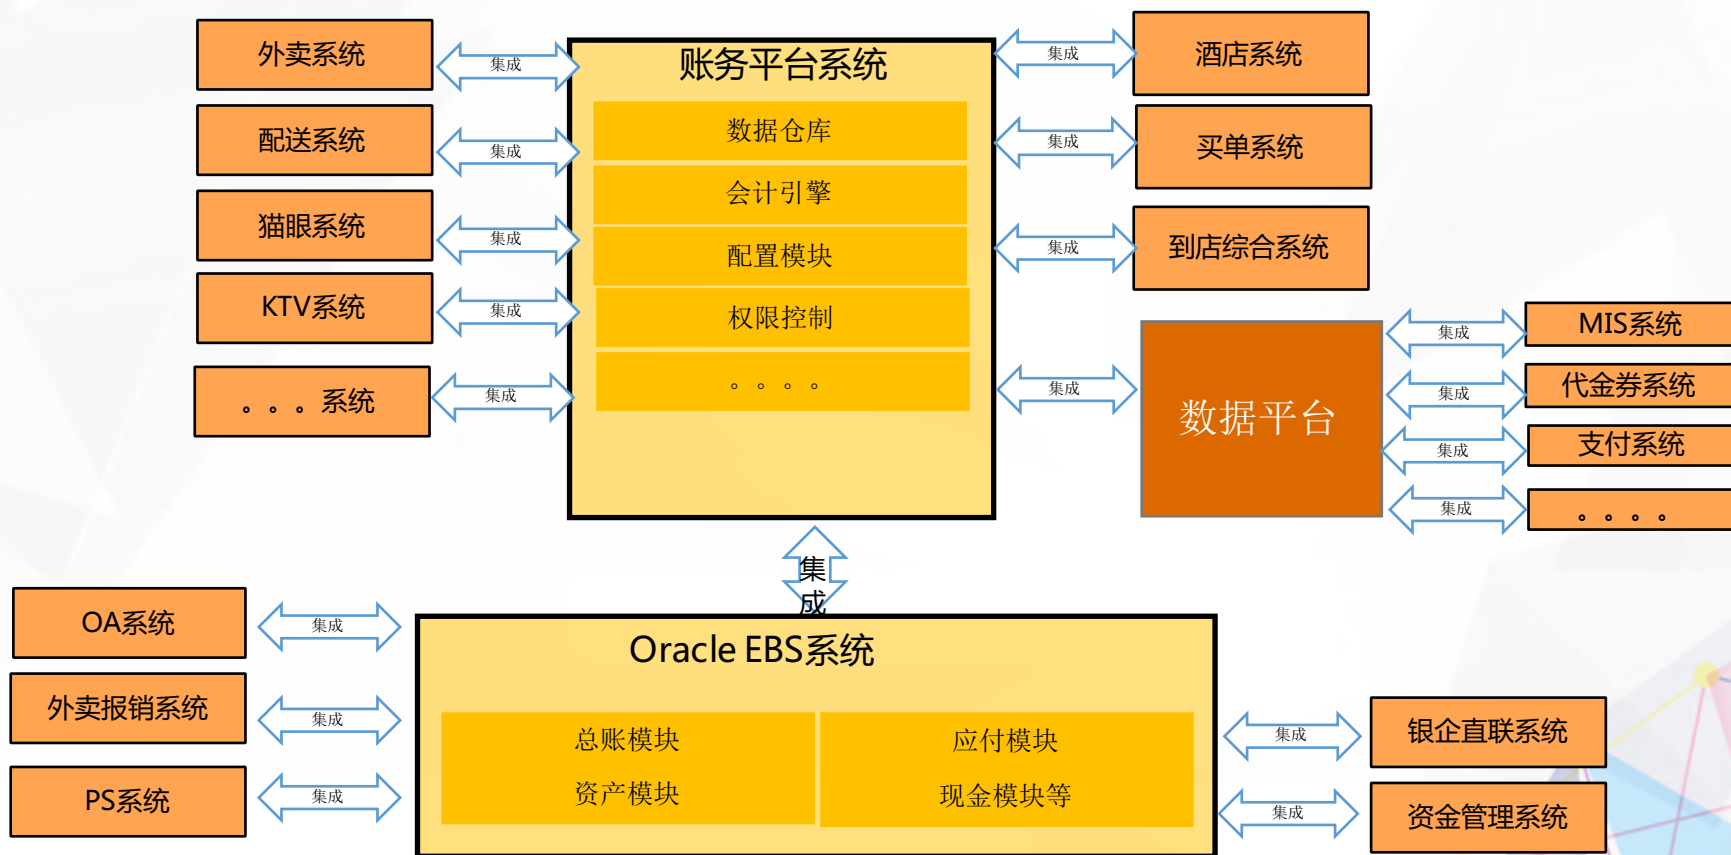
外卖系统

集成

配送系统

集成

猫眼系统

集成

KTV系统

集成

。。。系统

集成

账务平台系统

数据仓库

会计引擎

配置模块

权限控制

。。。。

集成

酒店系统

集成

买单系统

集成

到店综合系统

集成

数据平台

集成

MIS系统

集成

代金券系统

集成

支付系统

集成

。。。。

集成

OA系统

集成

外卖报销系统

集成

PS系统

集成

Oracle EBS系统

总账模块

资产模块

应付模块

现金模块等

集成

银企直联系统

集成

资金管理系统